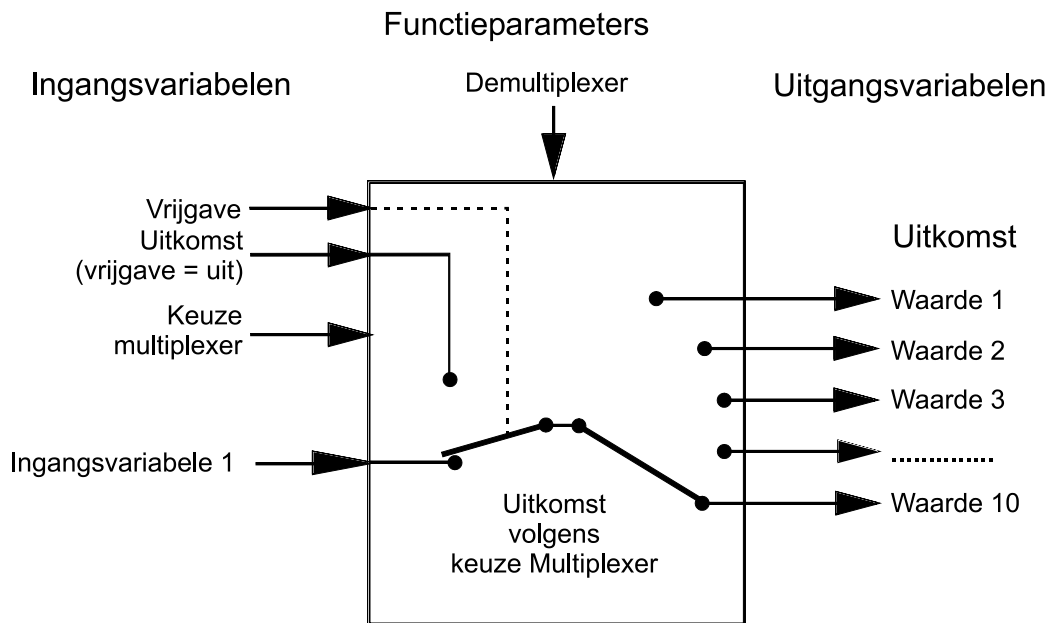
Functieparameters

Ingangsvariabelen

Demultiplexer

Uitgangsvariabelen

Vrijgave

Uitkomst
(vrijgave = uit)

Keuze
multiplexer

Ingangsvariabele 1

Uitkomst

Waarde 1

Waarde 2

Waarde 3

..........

Waarde 10

Uitkomst
volgens
keuze Multiplexer